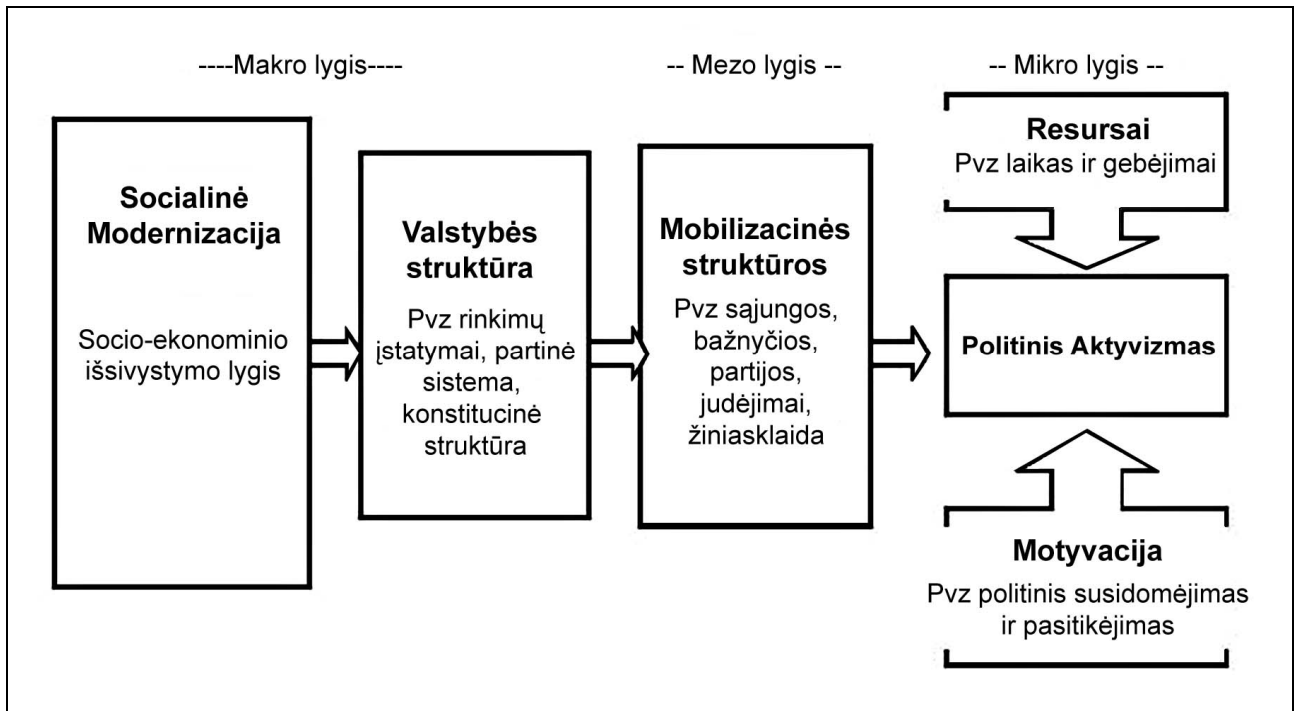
----Makro lygis----

-- Mezo lygis --

-- Mikro lygis --

Socialinė Modernizacija

Socio-ekonominio išsivystymo lygis

Valstybės struktūra

Pvz rinkimų įstatymai, partinė sistema, konstitucinė struktūra

Mobilizacinės struktūros

Pvz sąjungos, bažnyčios, partijos, judėjimai, žiniasklaida

Resursai

Pvz laikas ir gebėjimai

Politinis Aktyvizmas

Motyvacija

Pvz politinis susidomėjimas ir pasitikėjimas